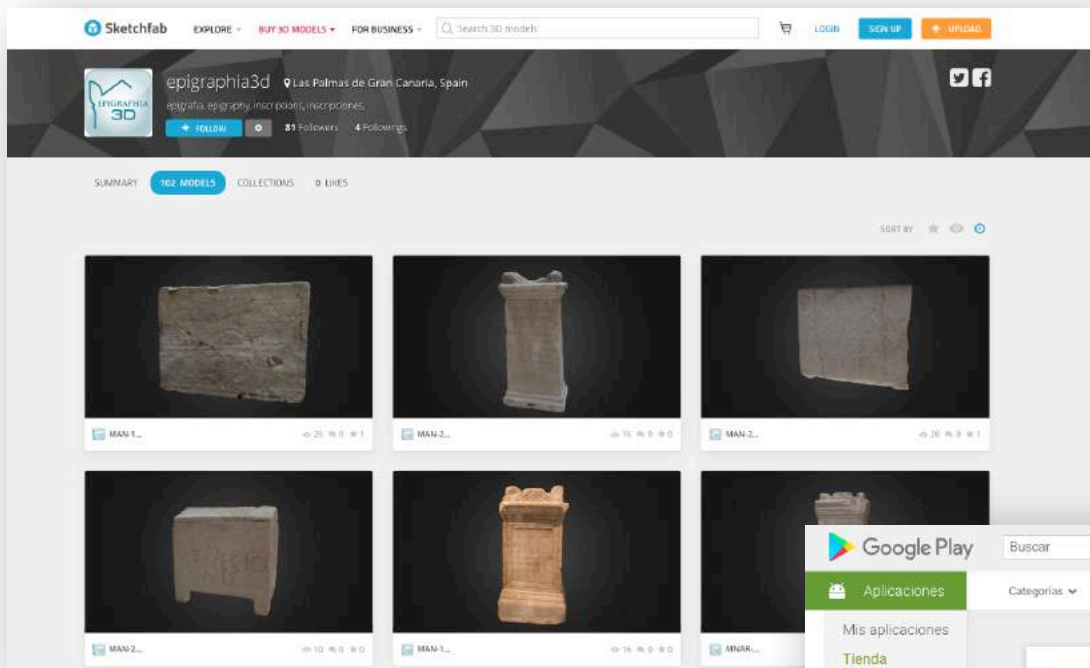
Sketchfab EXPLORE BUY 3D MODELS FOR BUSINESS Search 3D models LOGIN SIGN UP UPLOAD

EPIGRAPHIA 3D

epigraphia3d Las Palmas de Gran Canaria, Spain

epigrafia, epigraphy, inscriptions, inscripciones

FOLLOW 81 Followers 4 Followings

SUMMARY 102 MODELS COLLECTIONS 0 LIKES

SORT BY

MAN-1... 25 0 1

MAN-2... 16 0 0

MAN-2... 20 0 1

MAN-2... 10 0 0

MAN-1... 16 0 0

MNAR-...

Google Play Buscar

Aplicaciones Categorías

Mis aplicaciones

Tienda